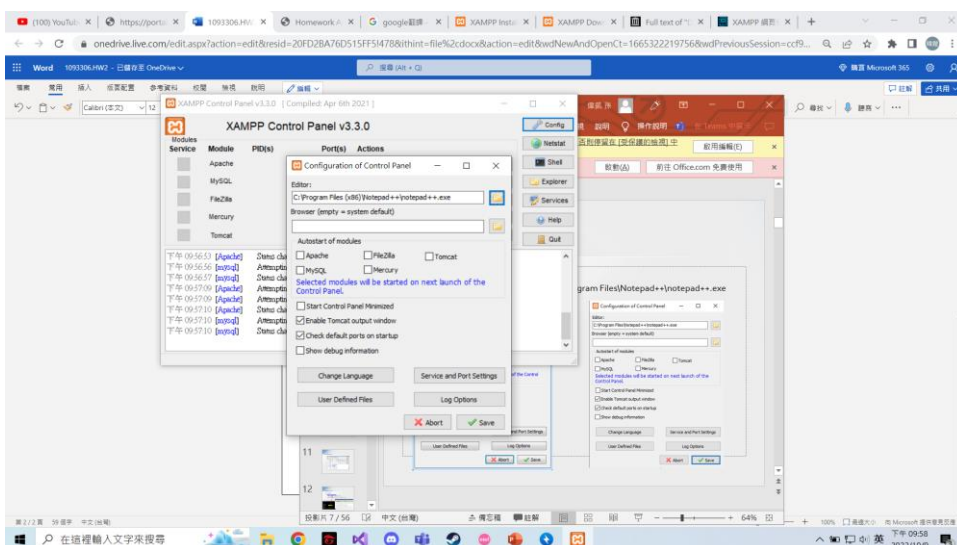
(100) YouTub × https://portal × 1093306.HW × Homework A × google翻譯 × XAMPP Insta × XAMPP Dow × Full text of "( × XAMPP 網頁 × +

onedrive.live.com/edit.aspx?action=edit&resid=20FD2BA76D515FF5!478&ithint=file%2cdocx&wdNewAndOpenCt=1665322219756&wdPreviousSession=ccf9...

Word 1093306.HW2 - 已儲存至 OneDrive

搜尋 (Alt + Q)

購買 Microsoft 365

檔案 常用 插入 版面配置 參考資料 校閱 檢視 說明 編輯

註解 共用

Calibri (本文) 12

XAMPP Control Panel v3.3.0 [ Compiled: Apr 6th 2021 ]

XAMPP Control Panel v3.3.0

Config

Modules
Service Module PID(s) Port(s) Actions

Netstat

Apache

Shell

MySQL

Explorer

FileZilla

Services

Mercury

Help

Tomcat

Quit

下午 09:56:53 [Apache] Status ch
下午 09:56:56 [mysql] Attempti
下午 09:56:57 [mysql] Status ch
下午 09:57:09 [Apache] Attempti
下午 09:57:09 [Apache] Status ch
下午 09:57:10 [Apache] Status ch
下午 09:57:10 [mysql] Attempti
下午 09:57:10 [mysql] Status ch

Configuration of Control Panel

Editor:
C:\Program Files (x86)\Notepad++\notepad++.exe

Browser (empty = system default)

Autostart of modules
Apache FileZilla Tomcat
MySQL Mercury
Selected modules will be started on next launch of the Control Panel.

Start Control Panel Minimized
Enable Tomcat output window
Check default ports on startup
Show debug information

Change Language
Service and Port Settings
User Defined Files
Log Options
Abort
Save

啟用編輯(E)

啟動(A) 前往 Office.com 免費使用

gram Files\Notepad++\notepad++.exe

11

12

投影片 7 / 56 中文 (台灣) 備忘稿 註解 64%

第 2/2 頁 59 個字 中文 (台灣)

100% 回饋給 Microsoft

在這裡輸入文字來搜尋

英 下午 09:58